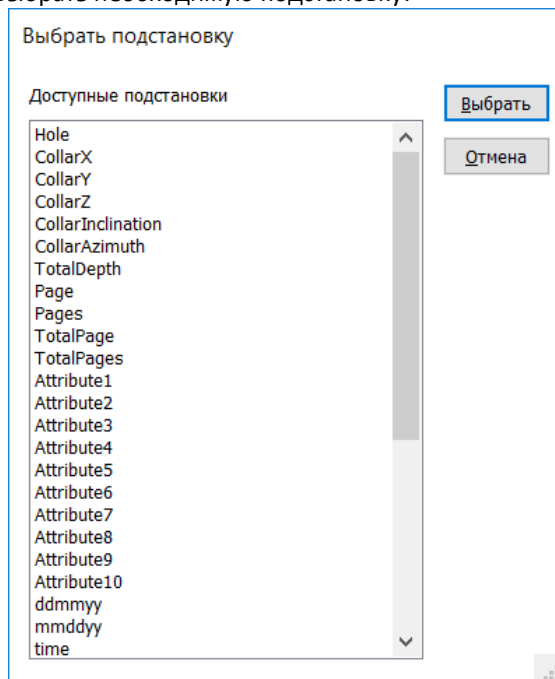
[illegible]

Выбрать подстановку

Доступные подстановки

Выбрать

Отмена

Hole
CollarX
CollarY
CollarZ
CollarInclination
CollarAzimuth
TotalDepth
Page
Pages
TotalPage
TotalPages
Attribute1
Attribute2
Attribute3
Attribute4
Attribute5
Attribute6
Attribute7
Attribute8
Attribute9
Attribute10
ddmmyy
mmddyy
time